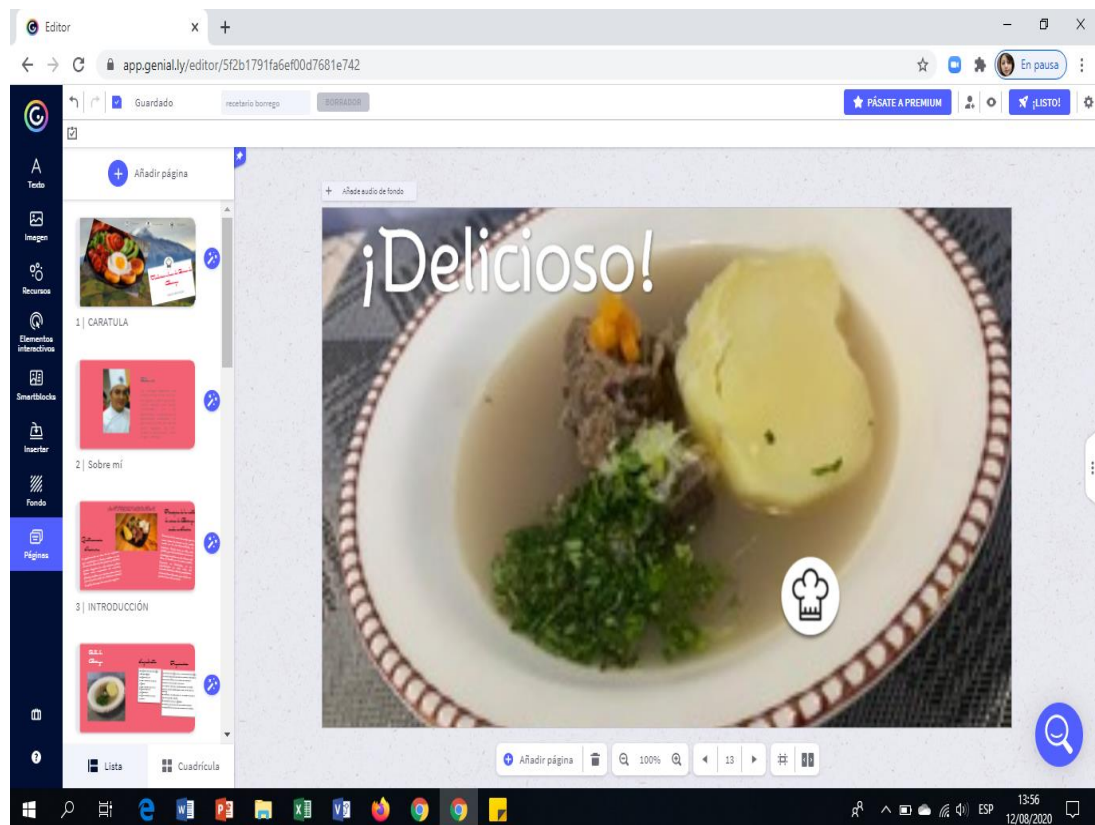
Editor
app.genial.ly/editor/5f2b1791fa6ef00d7681e742
En pausa
Guardado
recetario borrego
BORRADOR
PÁSATE A PREMIUM
¡LISTO!
Texto
Imagen
Recursos
Elementos interactivos
Smartblocks
Insertar
Fondo
Páginas
Añadir página
1 | CARATULA
2 | Sobre mí
3 | INTRODUCCIÓN
Lista
Cuadrícula
Añade audio de fondo
¡Delicioso!
Añadir página
100%
13
ESP
13:56
12/08/2020